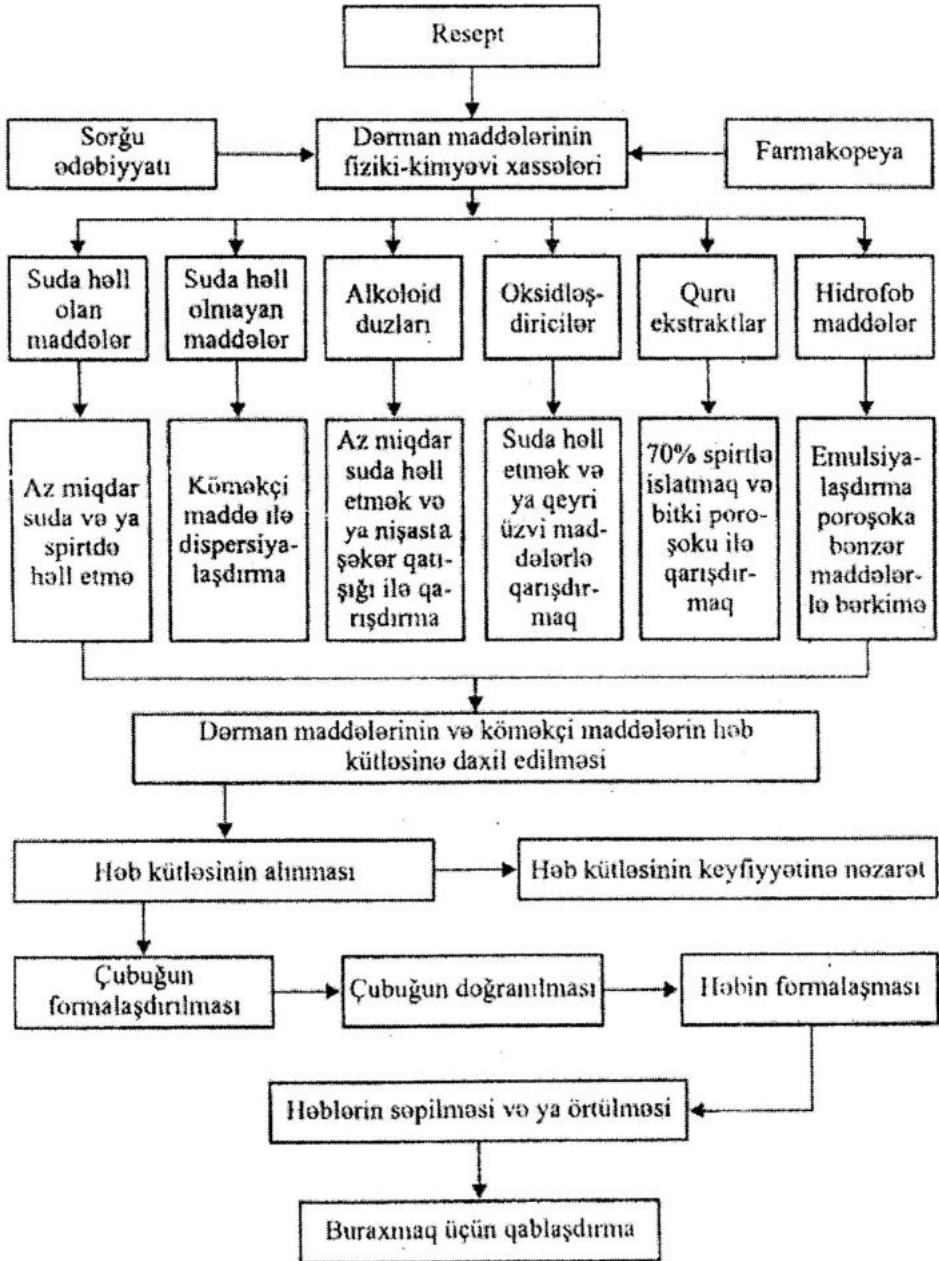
Resept

Sorğu ədəbiyyatı

Dərman maddələrinin fiziki-kimyəvi xassələri

Farmakopeya

Suda həll olan maddələr

Suda həll olmayan maddələr

Alkoloid duzları

Oksidləşdiricilər

Quru ekstraktlar

Hidrofob maddələr

Az miqdar suda və ya spirtdə həll etmə

Köməkçi maddə ilə dispersiyalaşdırma

Az miqdar suda həll etmək və ya nişasta şəkər qatışığı ilə qarışdırma

Suda həll etmək və ya qeyri üzvi maddələrlə qarışdırmaq

70% spirtlə islatmaq və bitki poroşoku ilə qarışdırmaq

Emulsiyalaşdırma poroşoka bənzər maddələrlə bərkimə

Dərman maddələrinin və köməkçi maddələrin həb kütləsinə daxil edilməsi

Həb kütləsinin alınması

Həb kütləsinin keyfiyyətinə nəzarət

Çubuğun formalaşdırılması

Çubuğun doğranılması

Həbin formalaşması

Həblərin səpilməsi və ya örtülməsi

Buraxmaq üçün qablaşdırma